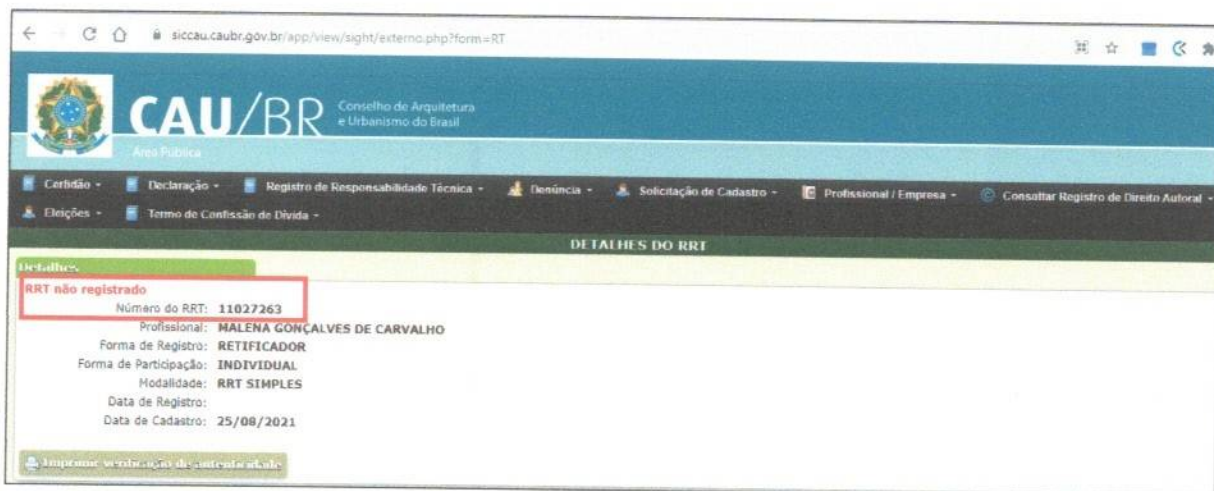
siccau.caubr.gov.br/app/view/sight/externo.php?form=RT

CAU/BR Conselho de Arquitetura e Urbanismo do Brasil

Area Pública

Certidão - Declaração - Registro de Responsabilidade Técnica - Denúncia - Solicitação de Cadastro - Profissional / Empresa - Consultar Registro de Direito Autoral -

Eleições - Termo de Confissão de Dívida -

DETALHES DO RRT

Detalhes

RRT não registrado

Número do RRT: 11027263

Profissional: MALENA GONÇALVES DE CARVALHO

Forma de Registro: RETIFICADOR

Forma de Participação: INDIVIDUAL

Modalidade: RRT SIMPLES

Data de Registro:

Data de Cadastro: 25/08/2021

Imprimir verificação de autenticidade